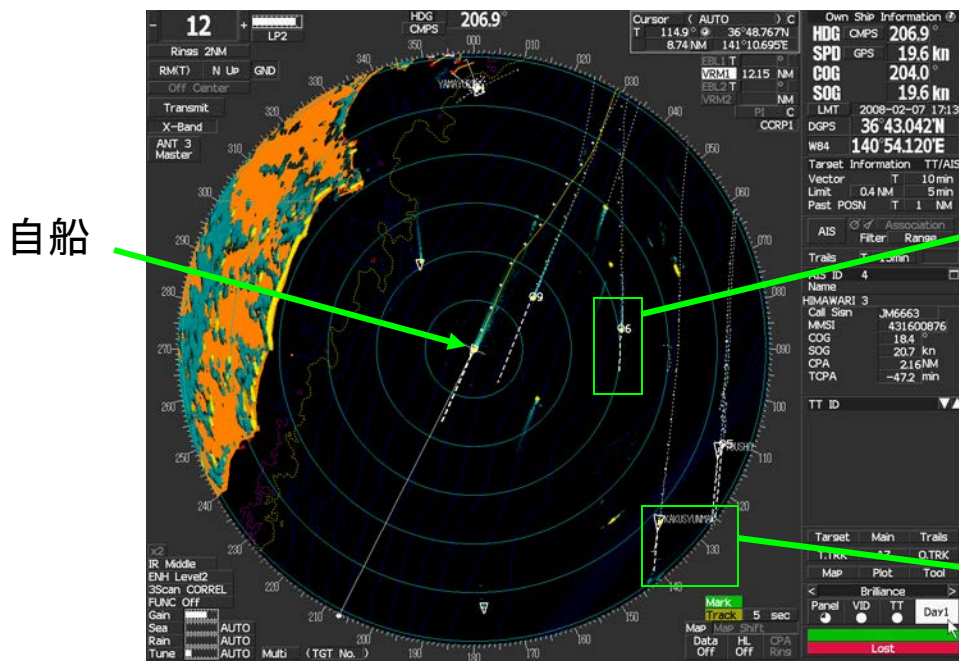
自船

- 12 + LP2
Rings 2NM
RM(T) N Up GND
Off Center
Transmit
X-Band
ANT 3 Master

HDG CMPS 206.9°

Cursor ( AUTO ) C
T 114.9° 36°48.767'N
8.74 NM 141°10.695'E
EBL1 T
VRM1 12.15 NM
EBL2 T
VRM2 NM
PI C
CCRP1

Own Ship Information
HDG CMPS 206.9°
SPD GPS 19.6 kn
COG 204.0°
SOG 19.6 kn
LMT 2008-02-07 17:13
DGPS 36°43.042'N
W84 140°54.120'E
Target Information TT/AIS
Vector T 10 min
Limit 0.4 NM 5 min
Past POSN T 1 NM
AIS Association
Filter Range
Trails T 15min
AIS ID 4
Name
HIMAWARI 3
Call Sign JM6663
MMSI 431600876
COG 18.4°
SOG 20.7 kn
CPA 2.16 NM
TCPA −47.2 min
TT ID

Target Main Trails
T.TRK AZ O.TRK
Map Plot Tool
< Brilliance >
Panel VID TT Day1
Lost

000 010 030 040 050 060 070 080 110 120 130 140 170 180 190 210 220 230 240 250 270 280 290 300 310 320 330 340 350

YAMAKAWA
9
6
5 KUSHI
KAKUSYUNMARU

x2
IR Middle
ENH Level2
3Scan CORREL
FUNC Off
Gain
Sea AUTO
Rain AUTO
Tune AUTO Multi (TGT No. )

Mark
Track 5 sec
Map Map Shift
Data Off HL Off CPA Ring